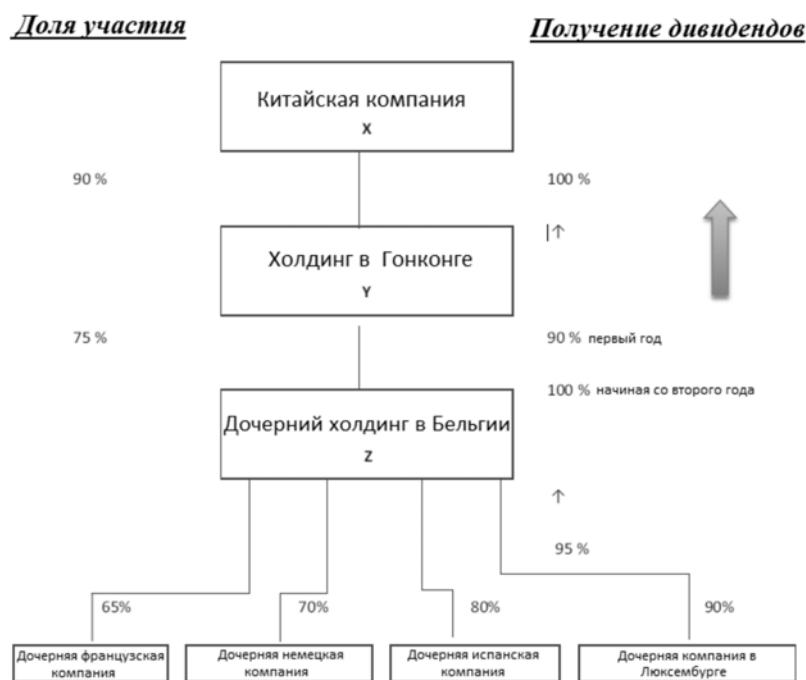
Доля участия

Получение дивидендов

Китайская компания
X

90 %

100 %

|↑

Холдинг в Гонконге
Y

75 %

90 % первый год

100 % начиная со второго года

Дочерний холдинг в Бельгии
Z

↑

95 %

65%

70%

80%

90%

Дочерняя французская компания

Дочерняя немецкая компания

Дочерняя испанская компания

Дочерняя компания в Люксембурге